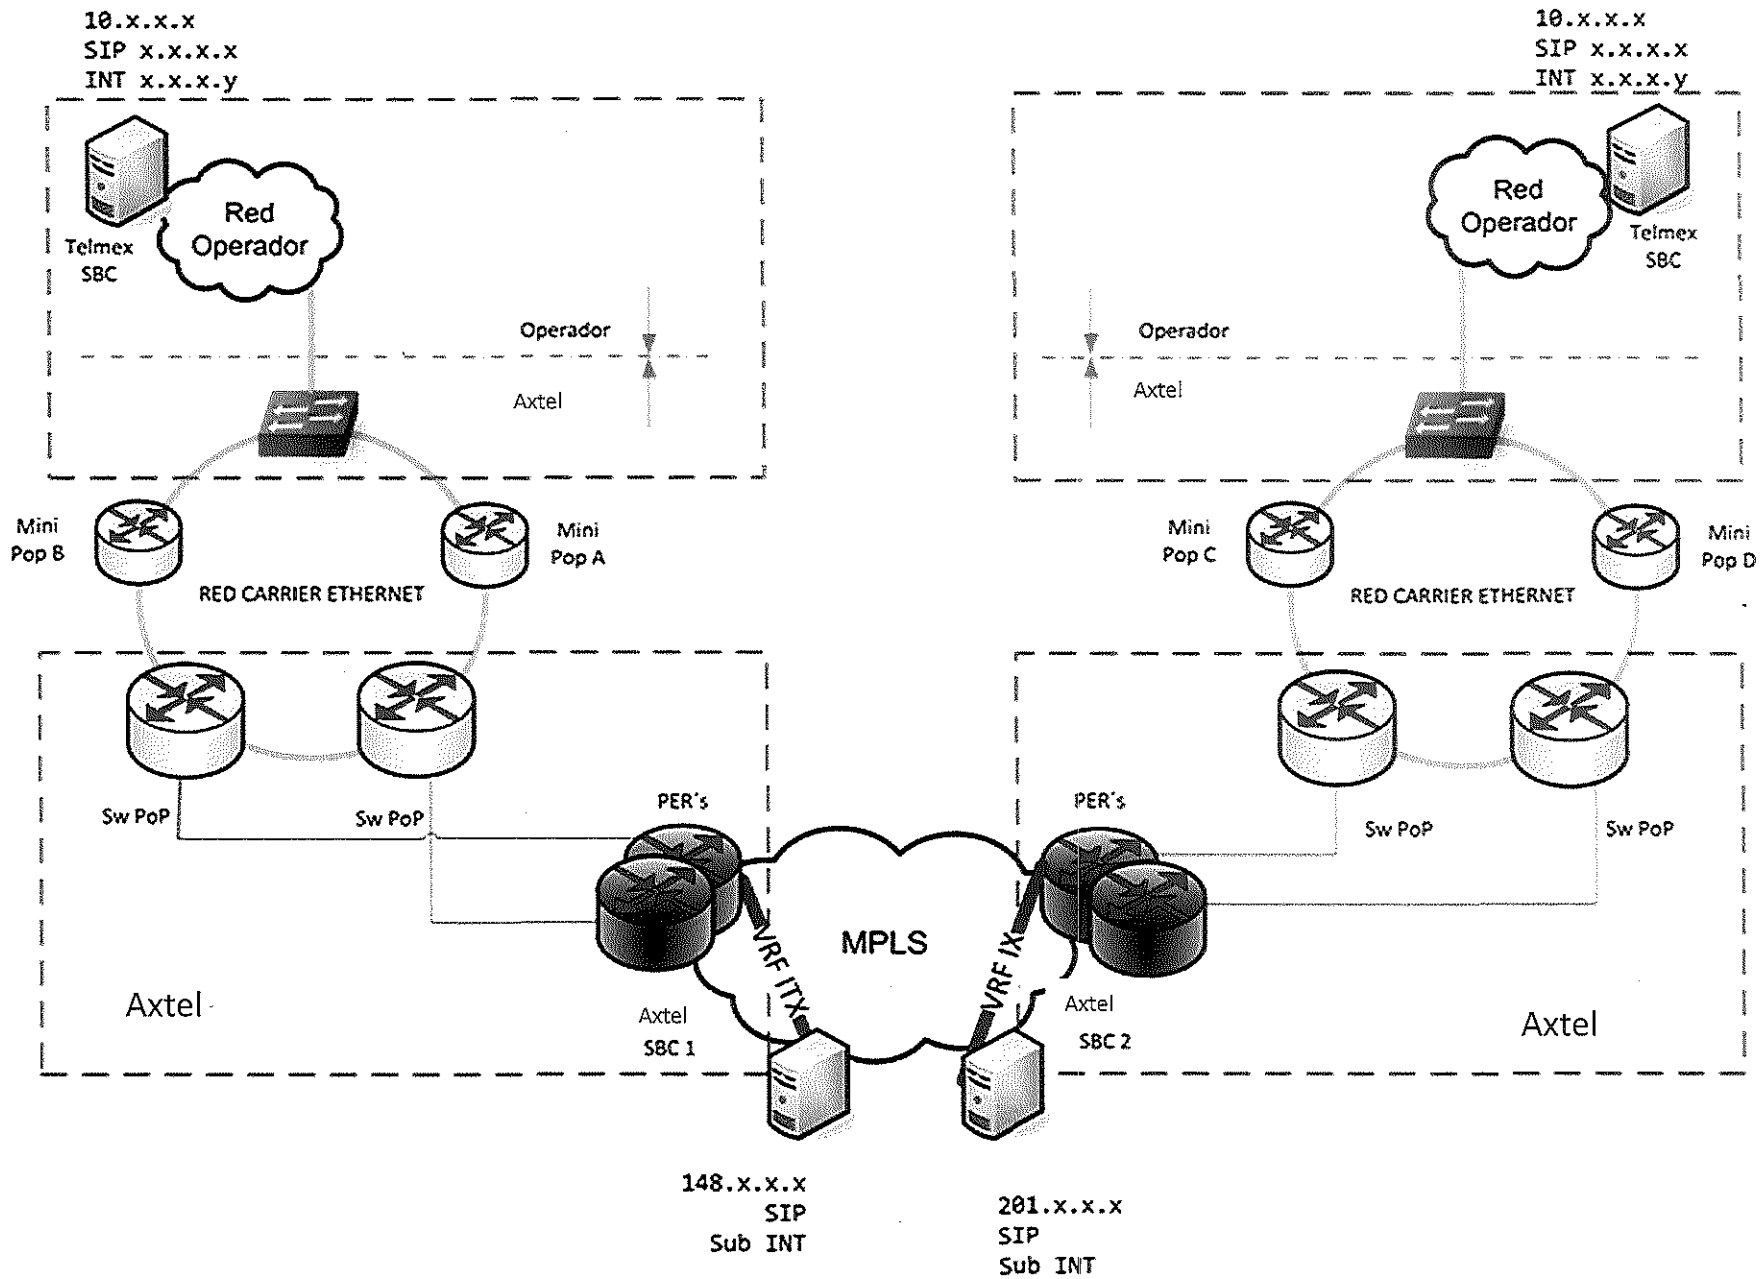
10.x.x.x
SIP x.x.x.x
INT x.x.x.y

Telmex SBC

Red Operador

Operador

Axtel

Mini Pop B

Mini Pop A

RED CARRIER ETHERNET

Sw PoP

Sw PoP

PER´s

Axtel

Axtel SBC 1

VRF ITX

MPLS

148.x.x.x
SIP
Sub INT

10.x.x.x
SIP x.x.x.x
INT x.x.x.y

Red Operador

Telmex SBC

Operador

Axtel

Mini Pop C

Mini Pop D

RED CARRIER ETHERNET

Sw PoP

Sw PoP

PER´s

VRF IX

Axtel SBC 2

Axtel

201.x.x.x
SIP
Sub INT